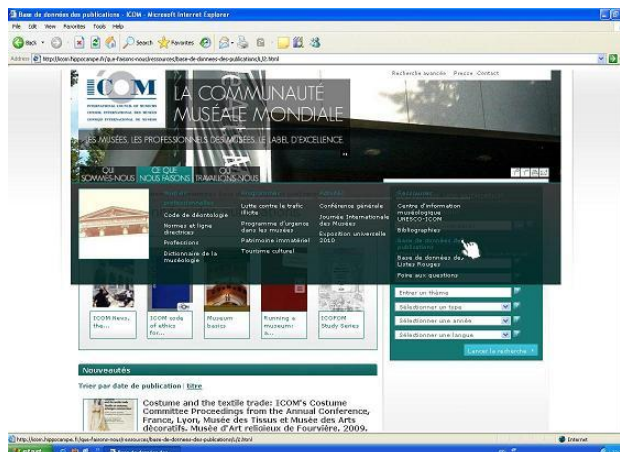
Base de données des publications - ICOM - Microsoft Internet Explorer

File Edit View Favorites Tools Help

Back Search Favorites

Address http://icom.hippocampe.fr/ce-que-nous-faisons/ressources/base-de-donnees-des-publications/L/2/.html

Recherche avancée Presse Contact

ICOM
INTERNATIONAL COUNCIL OF MUSEUMS
CONSEJO INTERNACIONAL DE MUSEOS
CONSEIL INTERNATIONAL DES MUSÉES

LA COMMUNAUTÉ MUSÉALE MONDIALE

LES MUSÉES, LES PROFESSIONNELS DES MUSÉES, LE LABEL D'EXCELLENCE

QUI SOMMES-NOUS | CE QUE NOUS FAISONS | OÙ TRAVAILLONS-NOUS

Normes professionnelles
Code de déontologie
Normes et ligne directrices
Professions
Dictionnaire de la muséologie

Programmes
Lutte contre le trafic illicite
Programme d'urgence dans les musées
Patrimoine immatériel
Tourisme culturel

Agenda
Conférence générale
Journée Internationale des Musées
Exposition universelle 2010

Ressources
Centre d'information muséologique UNESCO-ICOM
Bibliographies
Base de données des publications
Base de données des Listes Rouges
Foire aux questions

ICOM News, the...
ICOM code of ethics for...
Museum basics
Running a museum: a...
ICOFOM Study Series

Entrer un thème
Sélectionner un type
Sélectionner une année
Sélectionner une langue
Lancer la recherche

Nouveautés

Trier par date de publication | titre

Costume and the textile trade: ICOM's Costume Committee Proceedings from the Annual Conference, France, Lyon, Musée des Tissus et Musée des Arts décoratifs. Musée d'Art religieux de Fourvière. 2009.

http://icom.hippocampe.fr/ce-que-nous-faisons/ressources/base-de-donnees-des-publications/L/2/.html

Internet

start